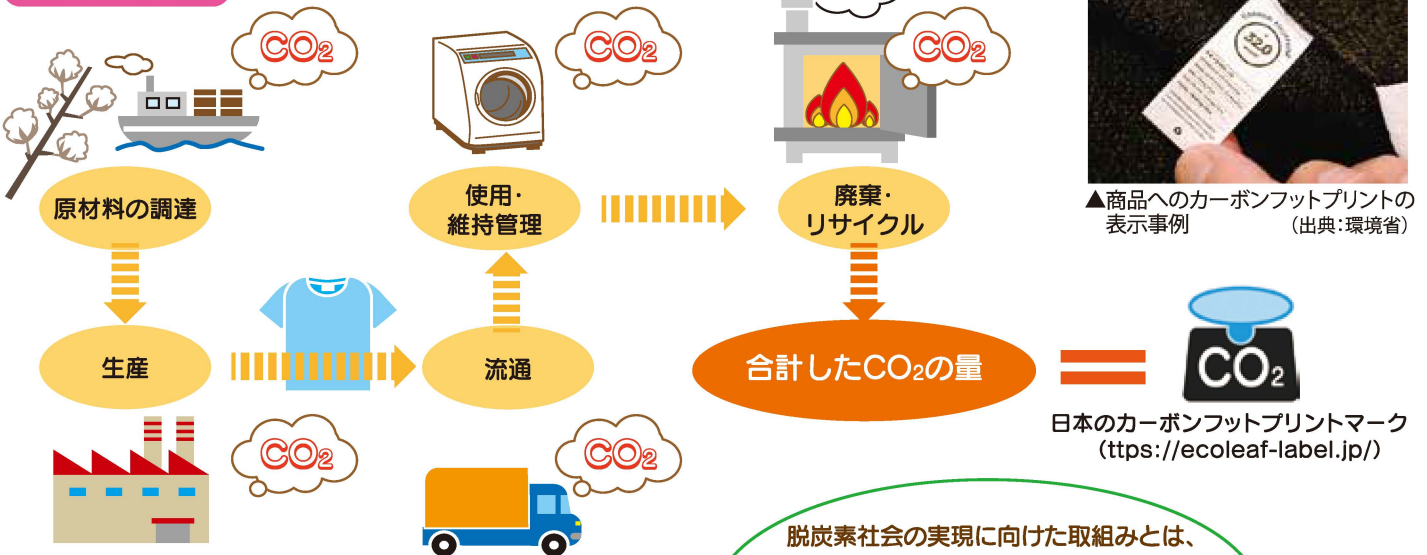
$CO_2$

$CO_2$

$CO_2$

▲商品へのカーボンフットプリントの表示事例 （出典：環境省）

原材料の調達

使用・維持管理

廃棄・リサイクル

生産

流通

合計した$CO_2$の量

$CO_2$

日本のカーボンフットプリントマーク（ttps://ecoleaf-label.jp/）

$CO_2$

$CO_2$

脱炭素社会の実現に向けた取組みとは、